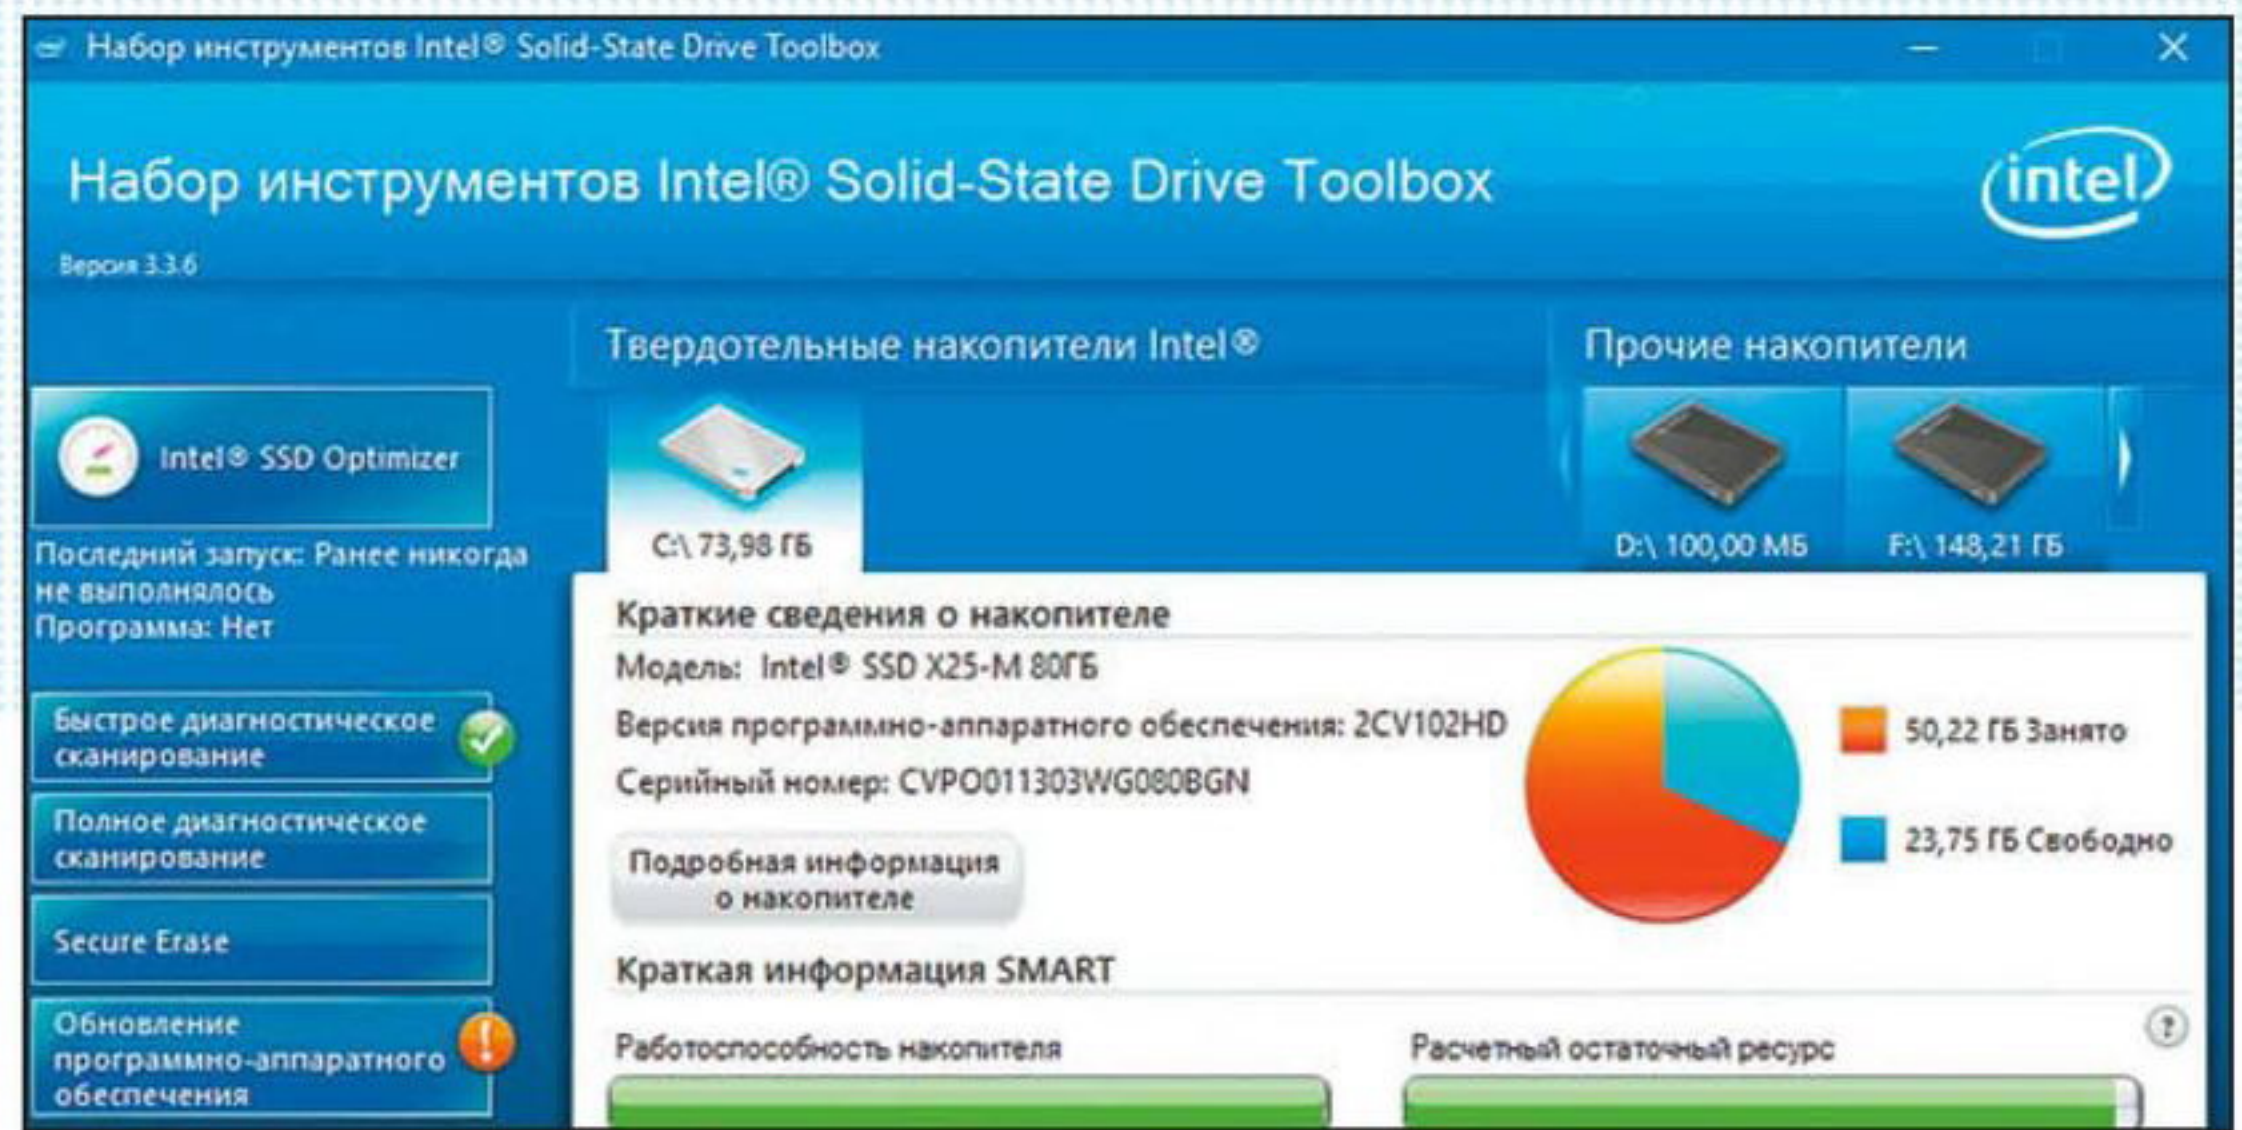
Набор инструментов Intel® Solid-State Drive Toolbox

Набор инструментов Intel® Solid-State Drive Toolbox

intel

Версия 3.3.6

Твердотельные накопители Intel®

Прочие накопители

Intel® SSD Optimizer

C:\ 73,98 ГБ

D:\ 100,00 МБ

F:\ 148,21 ГБ

Последний запуск: Ранее никогда не выполнялось
Программа: Нет

Краткие сведения о накопителе

Модель: Intel® SSD X25-M 80ГБ

Версия программно-аппаратного обеспечения: 2CV102HD

Серийный номер: CVPO011303WG080BGN

50,22 ГБ Занято

23,75 ГБ Свободно

Быстрое диагностическое сканирование

Полное диагностическое сканирование

Подробная информация о накопителе

Secure Erase

Краткая информация SMART

Обновление программно-аппаратного обеспечения

?

Работоспособность накопителя

Расчетный остаточный ресурс